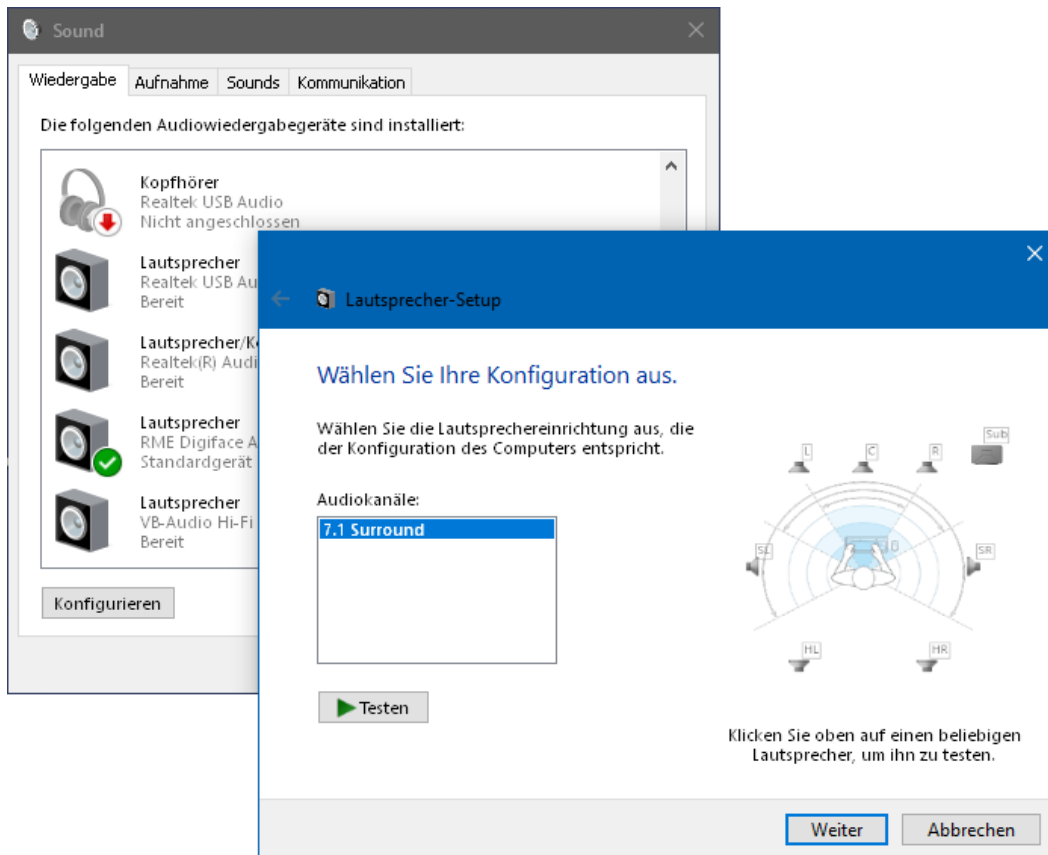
Sound

Wiedergabe | Aufnahme | Sounds | Kommunikation

Die folgenden Audiowiedergabegeräte sind installiert:

Kopfhörer
Realtek USB Audio
Nicht angeschlossen

Lautsprecher
Realtek USB Au
Bereit

Lautsprecher/K
Realtek(R) Audi
Bereit

Lautsprecher
RME Digiface A
Standardgerät

Lautsprecher
VB-Audio Hi-Fi
Bereit

Konfigurieren

Lautsprecher-Setup

Wählen Sie Ihre Konfiguration aus.

Wählen Sie die Lautsprechereinrichtung aus, die der Konfiguration des Computers entspricht.

Audiokanäle:

7.1 Surround

Testen

L C R Sub SL SR HL HR

Klicken Sie oben auf einen beliebigen Lautsprecher, um ihn zu testen.

Weiter Abbrechen